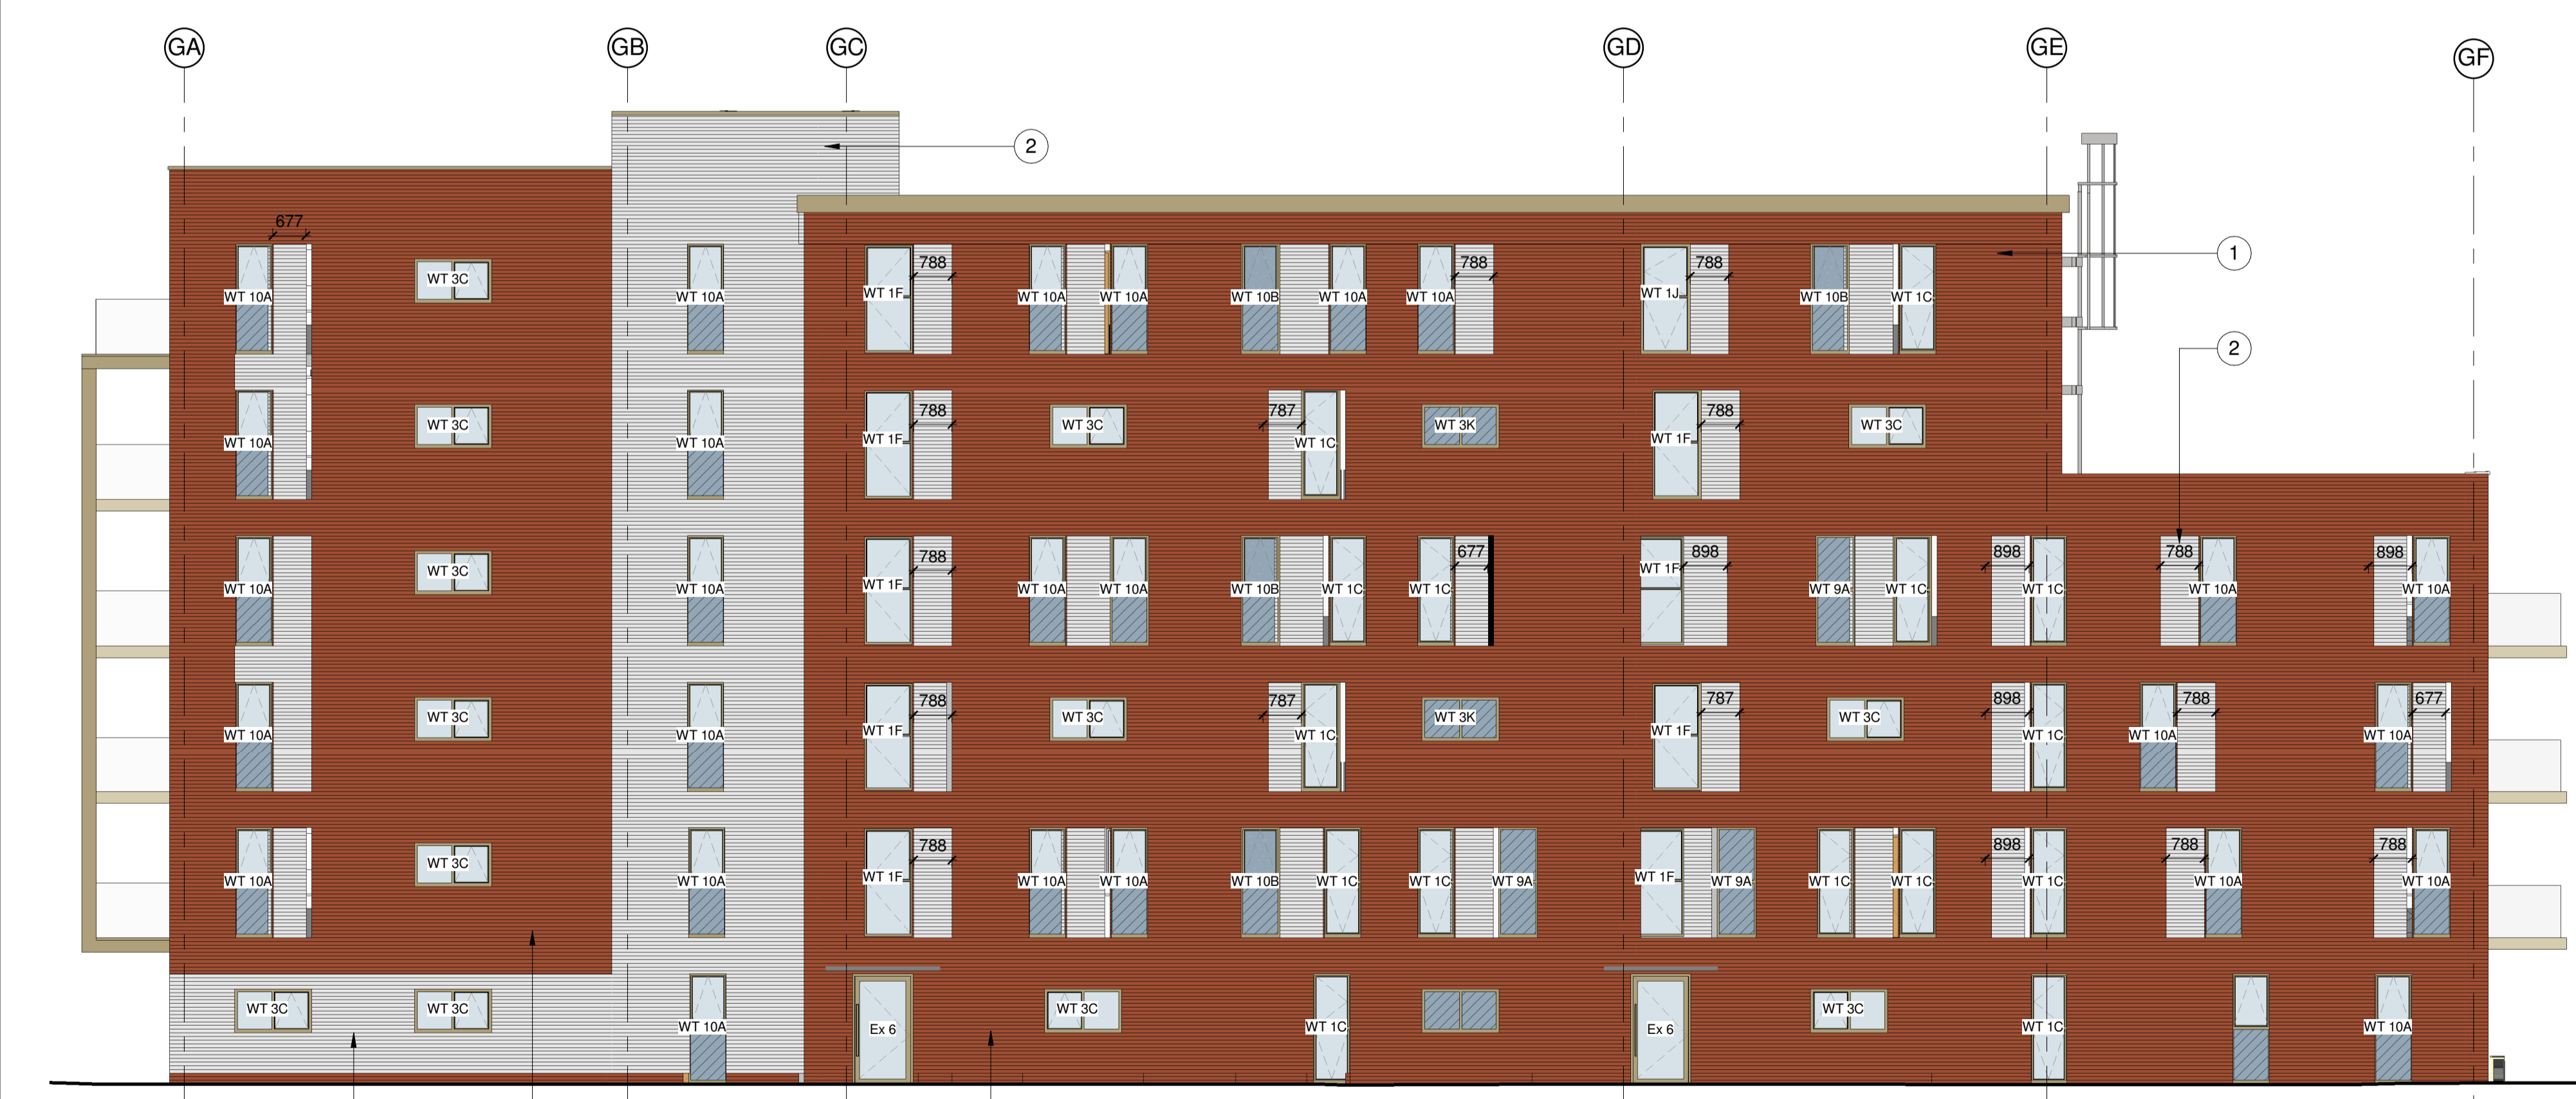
GA GB GC GD GE GF

2

1

2

677

WT 10A WT 3C WT 10A WT 1F 788 WT 10A WT 10A WT 10B WT 10A WT 10A 788 WT 1J 788 WT 10B WT 1C

WT 10A WT 3C WT 10A WT 1F 788 WT 3C 787 WT 1C WT 3K WT 1F 788 WT 3C

WT 10A WT 3C WT 10A WT 1F 788 WT 10A WT 10A WT 10B WT 1C WT 1C 677 WT 1F 898 WT 9A WT 1C 898 WT 1C 788 WT 10A 898 WT 10A

WT 10A WT 3C WT 10A WT 1F 788 WT 3C 787 WT 1C WT 3K WT 1F 787 WT 3C 898 WT 1C WT 10A 788 WT 10A 677

WT 10A WT 3C WT 10A WT 1F 788 WT 10A WT 10A WT 10B WT 1C WT 1C WT 9A WT 1F WT 9A WT 1C WT 1C 898 WT 1C 788 WT 10A 788 WT 10A

WT 3C WT 3C WT 10A Ex 6 WT 3C WT 1C Ex 6 WT 3C WT 1C WT 10A